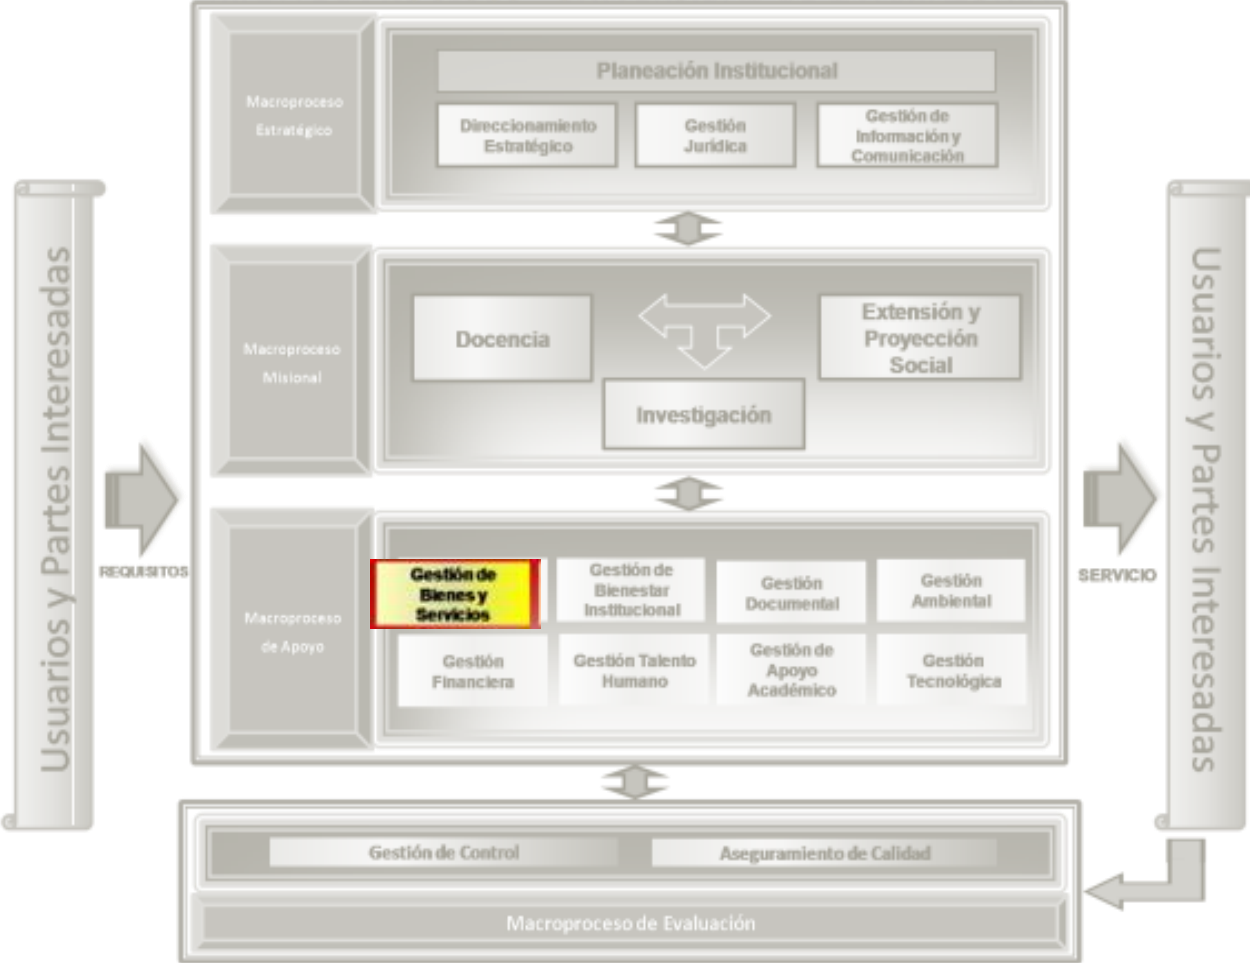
Usuarios y Partes Interesadas

REQUISITOS

Macroproceso Estratégico

Planeación Institucional

Direccionamiento Estratégico

Gestión Jurídica

Gestión de Información y Comunicación

Macroproceso Misional

Docencia

Extensión y Proyección Social

Investigación

Macroproceso de Apoyo

Gestión de Bienes y Servicios

Gestión de Bienestar Institucional

Gestión Documental

Gestión Ambiental

Gestión Financiera

Gestión Talento Humano

Gestión de Apoyo Académico

Gestión Tecnológica

SERVICIO

Usuarios y Partes Interesadas

Gestión de Control

Aseguramiento de Calidad

Macroproceso de Evaluación